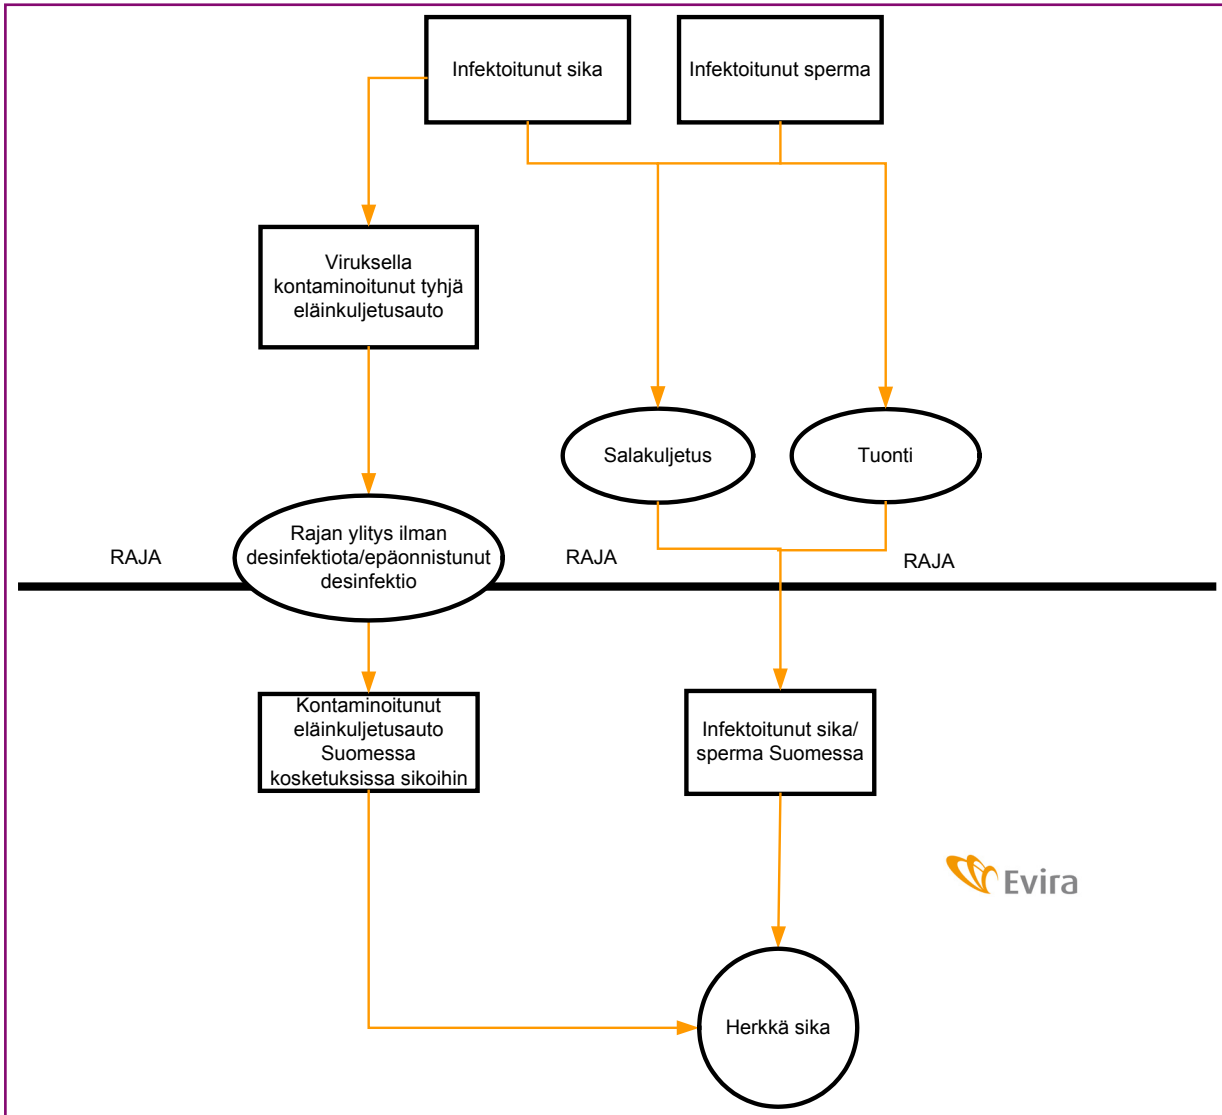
Infektoitunut sika

Infektoitunut sperma

Viruksella kontaminoitunut tyhjä eläinkuljetusauto

Salakuljetus

Tuonti

RAJA

Rajan ylitys ilman desinfektiota/epäonnistunut desinfektio

RAJA

RAJA

Kontaminoitunut eläinkuljetusauto Suomessa kosketuksissa sikoihin

Infektoitunut sika/ sperma Suomessa

Evira

Herkkä sika